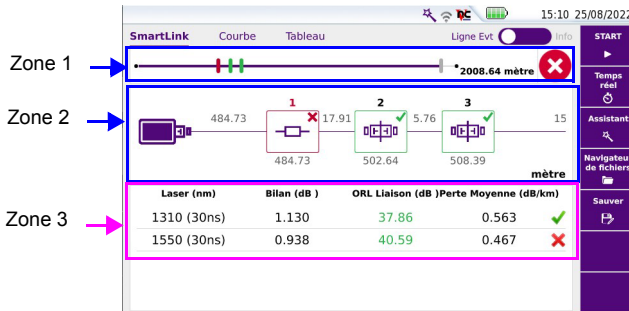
15:10 25/08/2022

SmartLink Courbe Tableau

Ligne Evt Info

START

Temps réel

Assistant

Navigateur de fichiers

Sauver

Zone 1

2008.64 mètre

Zone 2

484.73

1

17.91

2

5.76

3

15

484.73

502.64

508.39

mètre

Zone 3

| Laser (nm) | Bilan (dB ) | ORL Liaison (dB ) | Perte Moyenne (dB/km) | |
|---|---|---|---|---|
| 1310 (30ns) | 1.130 | 37.86 | 0.563 | ✓ |
| 1550 (30ns) | 0.938 | 40.59 | 0.467 | ✗ |